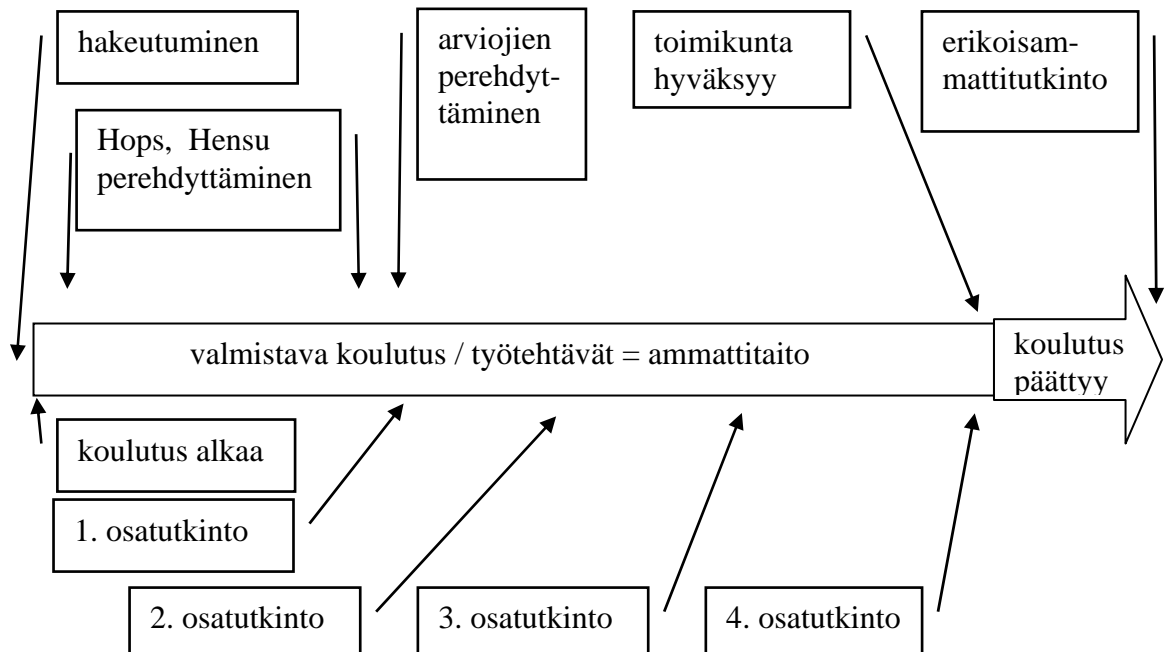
hakeutuminen

Hops, Hensu perehdyttäminen

arviojien perehdyttäminen

toimikunta hyväksyy

erikoisammattitutkinto

valmistava koulutus / työtehtävät = ammattitaito

koulutus päättyy

koulutus alkaa

1. osatutkinto

2. osatutkinto

3. osatutkinto

4. osatutkinto